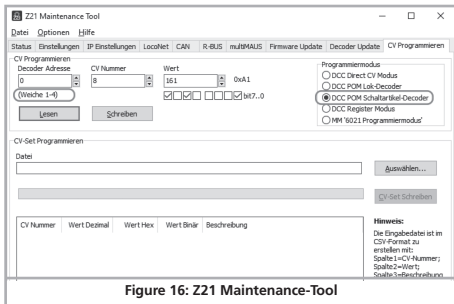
Z21 Maintenance Tool

Datei Optionen Hilfe

Status | Einstellungen | IP Einstellungen | LocoNet | CAN | R-BUS | multiMAUS | Firmware Update | Decoder Update | CV Programmieren

CV Programmieren

Decoder Adresse
0
(Weiche 1-4)

CV Nummer
8

Wert
161
0xA1
bit7..0

Lesen
Schreiben

Programmiermodus
DCC Direct CV Modus
DCC POM Lok-Decoder
DCC POM Schaltartikel-Decoder
DCC Register Modus
MM '6021 Programmiermodus'

CV-Set Programmieren

Datei

Auswählen...

CV-Set Schreiben

| CV Nummer | Wert Dezimal | Wert Hex | Wert Binär | Beschreibung |
|---|---|---|---|---|

Hinweis:
Die Eingabedatei ist im CSV-Format zu erstellen mit:
Spalte1=CV-Nummer;
Spalte2=Wert;
Spalte3=Beschreibung

Figure 16: Z21 Maintenance-Tool